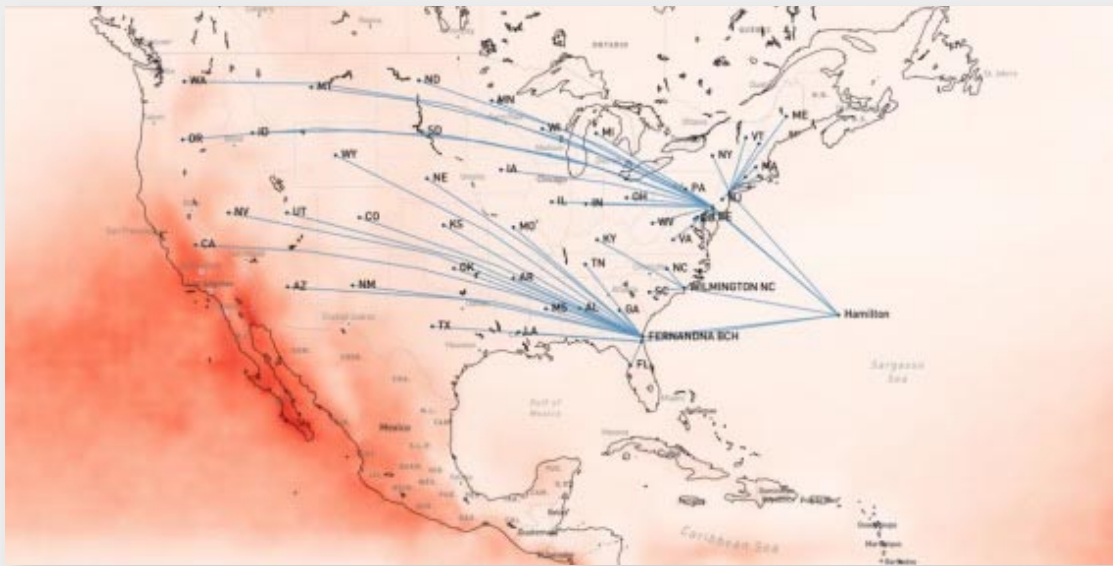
WA
MT
ND
MN
OR
ID
SD
WI
MI
WY
NE
IA
NV
UT
CO
KS
MO
IL
IN
OH
PA
NY
VT
ME
NH
MA
NJ
DE
WV
VA
KY
CA
OK
AR
TN
NC
AZ
NM
MS
AL
GA
SC
WILMINGTON NC
TX
LA
FERNANDINA BCH
FL
Hamilton
Sargasso Sea
Gulf of Mexico
Caribbean Sea
Mexico